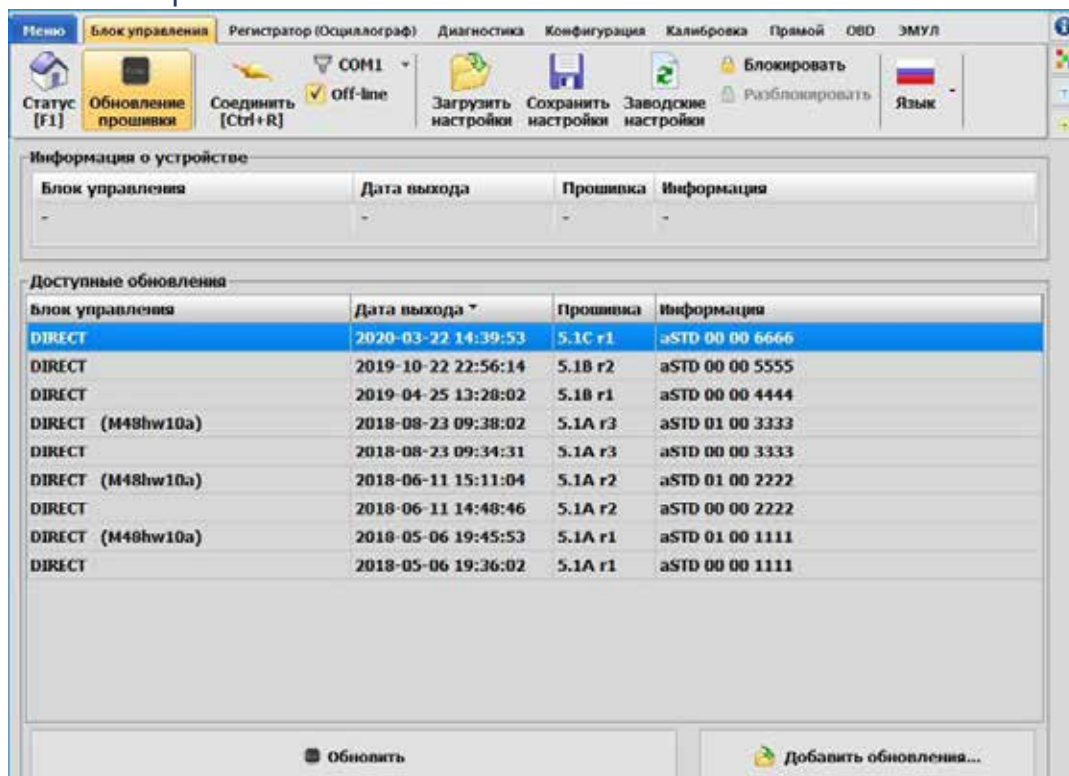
Меню Блок управления Регистратор (Осциллограф) Диагностика Конфигурация Калибровка Прямой OBD ЭМУЛ

Статус [F1] Обновление прошивки Соединить [Ctrl+R] COM1 Off-line Загрузить настройки Сохранить настройки Заводские настройки Блокировать Разблокировать Язык

Информация о устройстве

| Блок управления | Дата выхода | Прошивка | Информация |
|---|---|---|---|
| - | - | - | - |

Доступные обновления

| Блок управления | Дата выхода | Прошивка | Информация |
|---|---|---|---|
| DIRECT | 2020-03-22 14:39:53 | 5.1C r1 | aSTD 00 00 6666 |
| DIRECT | 2019-10-22 22:56:14 | 5.1B r2 | aSTD 00 00 5555 |
| DIRECT | 2019-04-25 13:28:02 | 5.1B r1 | aSTD 00 00 4444 |
| DIRECT (M48hw10a) | 2018-08-23 09:38:02 | 5.1A r3 | aSTD 01 00 3333 |
| DIRECT | 2018-08-23 09:34:31 | 5.1A r3 | aSTD 00 00 3333 |
| DIRECT (M48hw10a) | 2018-06-11 15:11:04 | 5.1A r2 | aSTD 01 00 2222 |
| DIRECT | 2018-06-11 14:48:46 | 5.1A r2 | aSTD 00 00 2222 |
| DIRECT (M48hw10a) | 2018-05-06 19:45:53 | 5.1A r1 | aSTD 01 00 1111 |
| DIRECT | 2018-05-06 19:36:02 | 5.1A r1 | aSTD 00 00 1111 |

Обновить

Добавить обновления...